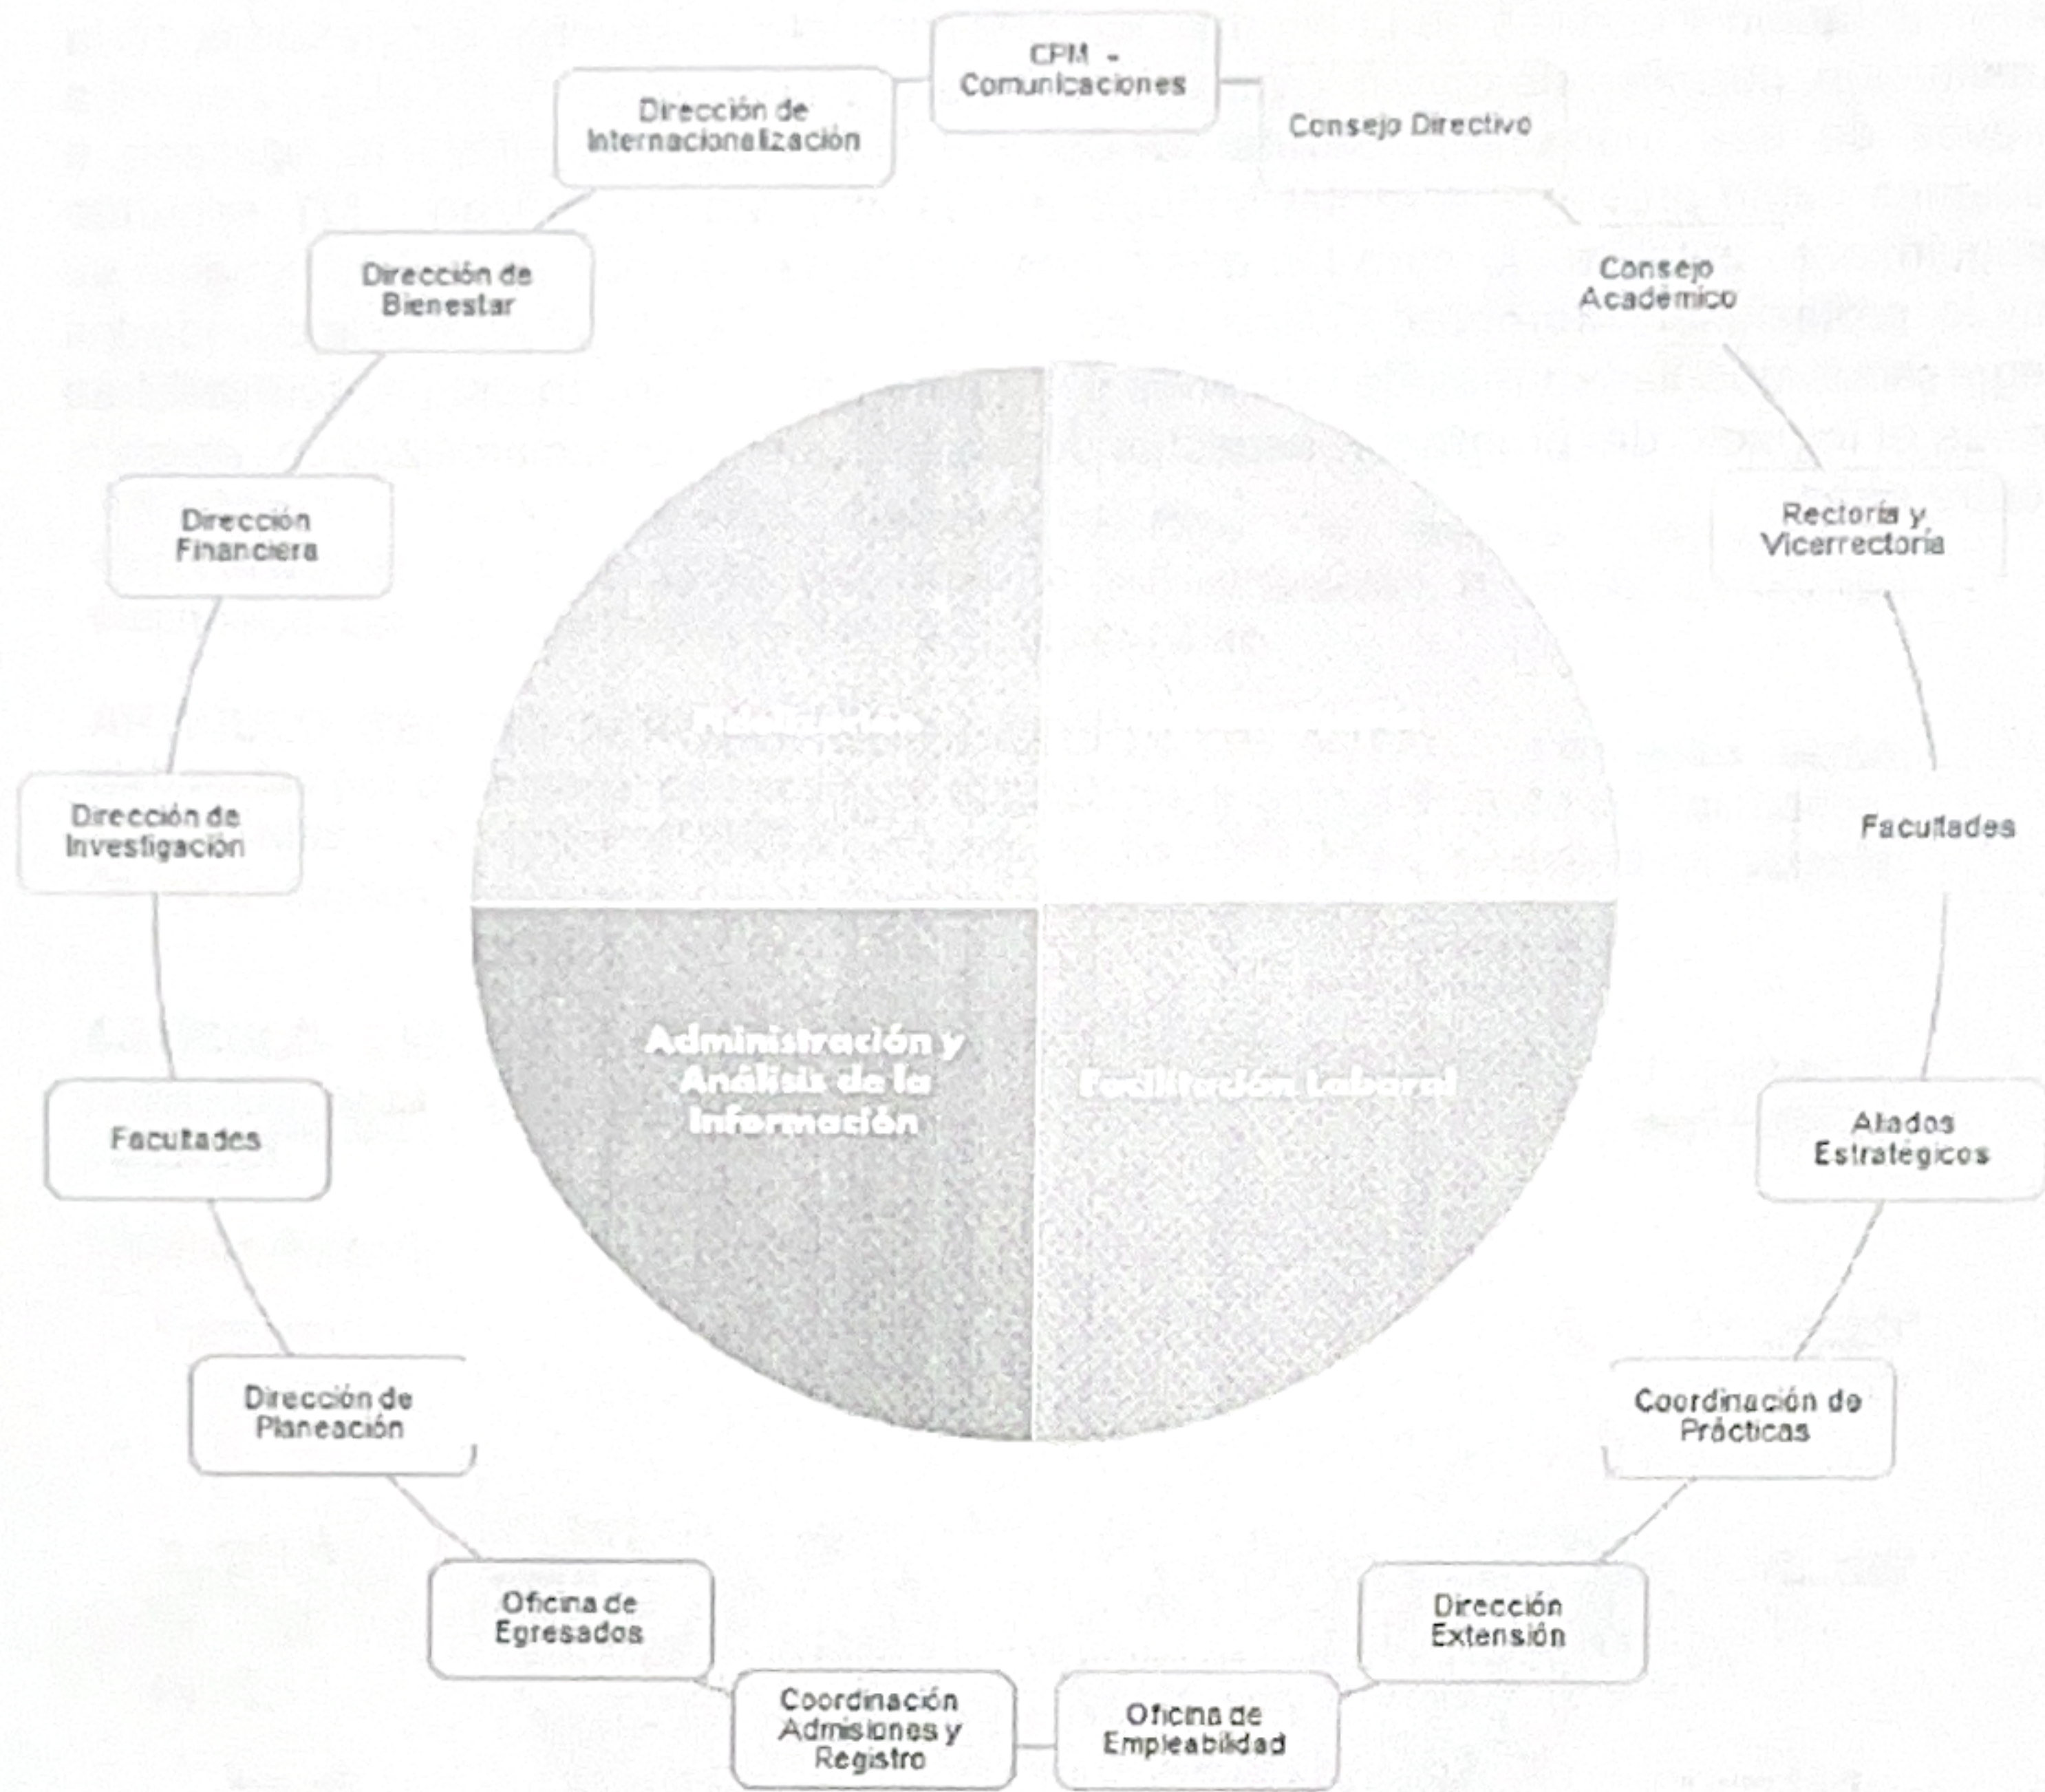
CPM - Comunicaciones

Consejo Directivo

Consejo Académico

Rectoría y Vicerrectoría

Facultades

Aliados Estratégicos

Coordinación de Prácticas

Dirección Extensión

Oficina de Empleabilidad

Coordinación Admisiones y Registro

Oficina de Egresados

Dirección de Planeación

Facultades

Dirección de Investigación

Dirección Financiera

Dirección de Bienestar

Dirección de Internacionalización

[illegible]

Administración y Análisis de la Información

Facilitación Laboral